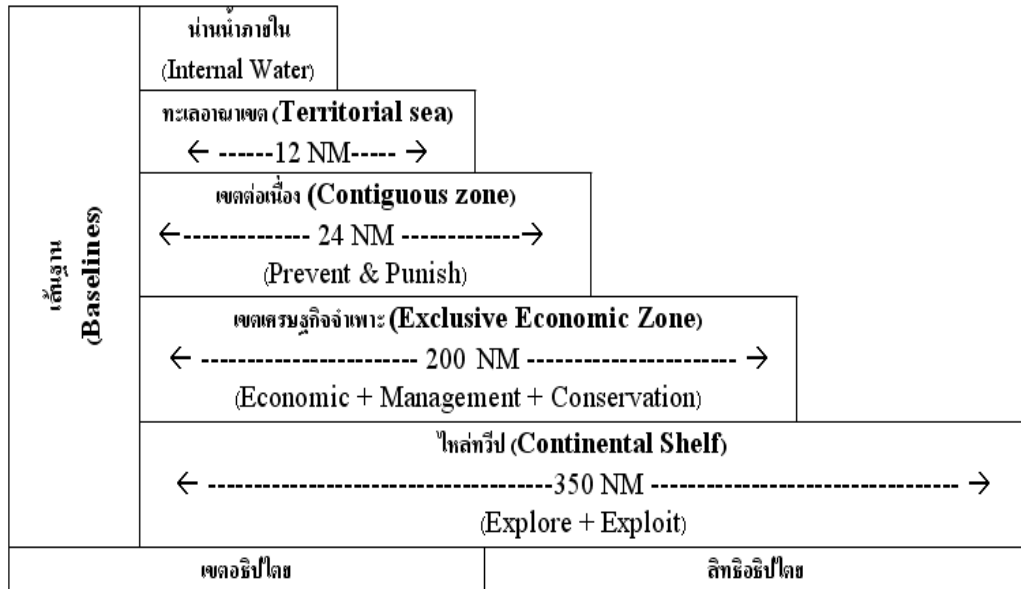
เส้นฐาน (Baselines)

น่านน้ำภายใน
(Internal Water)

ทะเลอาณาเขต (Territorial sea)
← ------12 NM----- →

เขตต่อเนื่อง (Contiguous zone)
←------------- 24 NM ------------→
(Prevent & Punish)

เขตเศรษฐกิจจำเพาะ (Exclusive Economic Zone)
← ---------------------- 200 NM ---------------------- →
(Economic + Management + Conservation)

ไหล่ทวีป (Continental Shelf)
← ------------------------------------350 NM ------------------------------------ →
(Explore + Exploit)

| เขตอธิปไตย | สิทธิอธิปไตย |
|---|---|